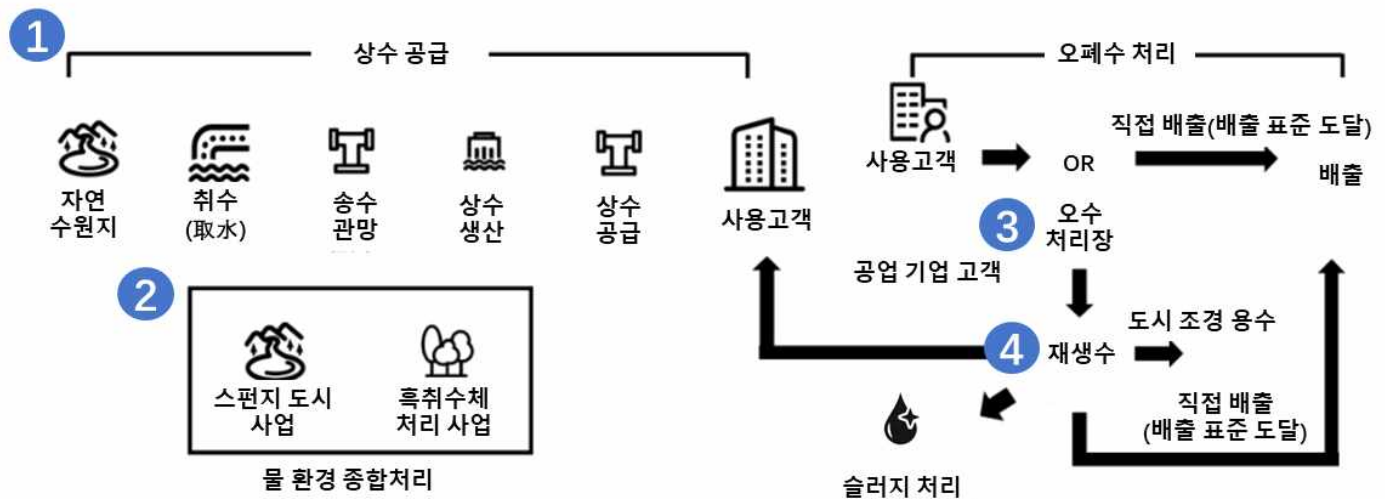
1

상수 공급

자연 수원지

취수 (取水)

송수 관망

상수 생산

상수 공급

사용고객

2

스펀지 도시 사업

흑취수체 처리 사업

물 환경 종합처리

오폐수 처리

사용고객

OR

직접 배출(배출 표준 도달)

배출

3

오수 처리장

공업 기업 고객

4

재생수

도시 조경 용수

직접 배출 (배출 표준 도달)

슬러지 처리